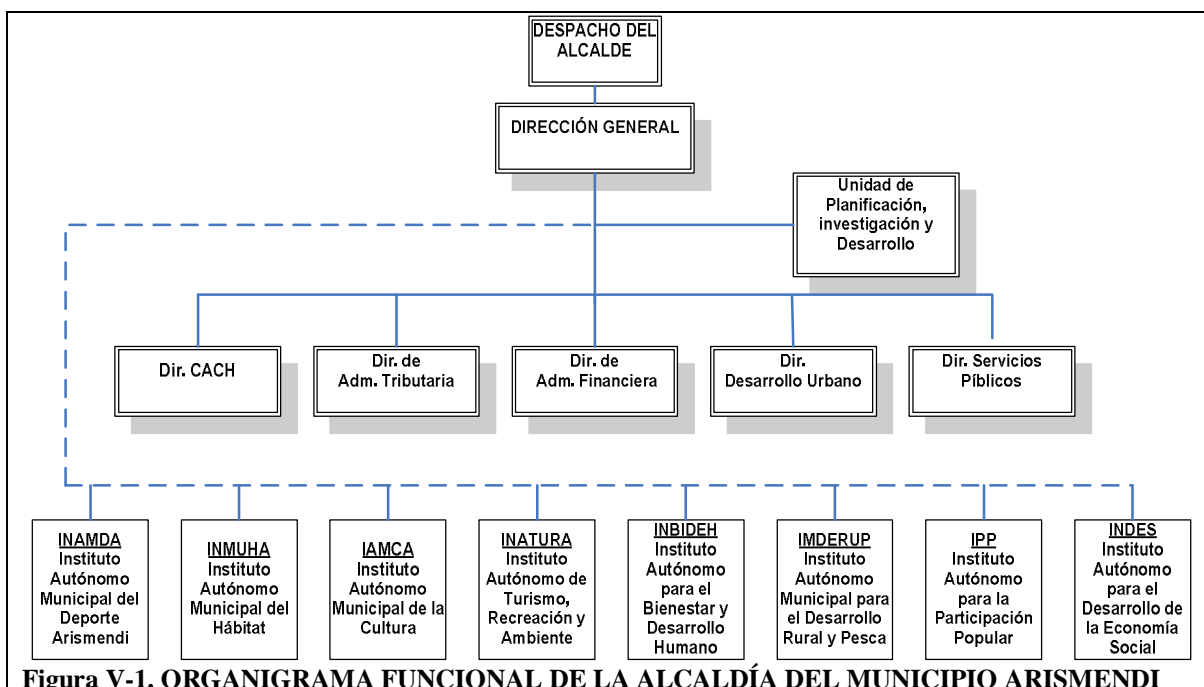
DESPACHO DEL ALCALDE

DIRECCIÓN GENERAL

Unidad de Planificación, investigación y Desarrollo

Dir. CACH

Dir. de Adm. Tributaria

Dir. de Adm. Financiera

Dir. Desarrollo Urbano

Dir. Servicios Píblicos

INAMDA Instituto Autónomo Municipal del Deporte Arismendi

INMUHA Instituto Autónomo Municipal del Hábitat

IAMCA Instituto Autónomo Municipal de la Cultura

INATURA Instituto Autónomo de Turismo, Recreación y Ambiente

INBIDEH Instituto Autónomo para el Bienestar y Desarrollo Humano

IMDERUP Instituto Autónomo Municipal para el Desarrollo Rural y Pesca

IPP Instituto Autónomo para la Participación Popular

INDES Instituto Autónomo para el Desarrollo de la Economía Social

Figura V-1. ORGANIGRAMA FUNCIONAL DE LA ALCALDÍA DEL MUNICIPIO ARISMENDI